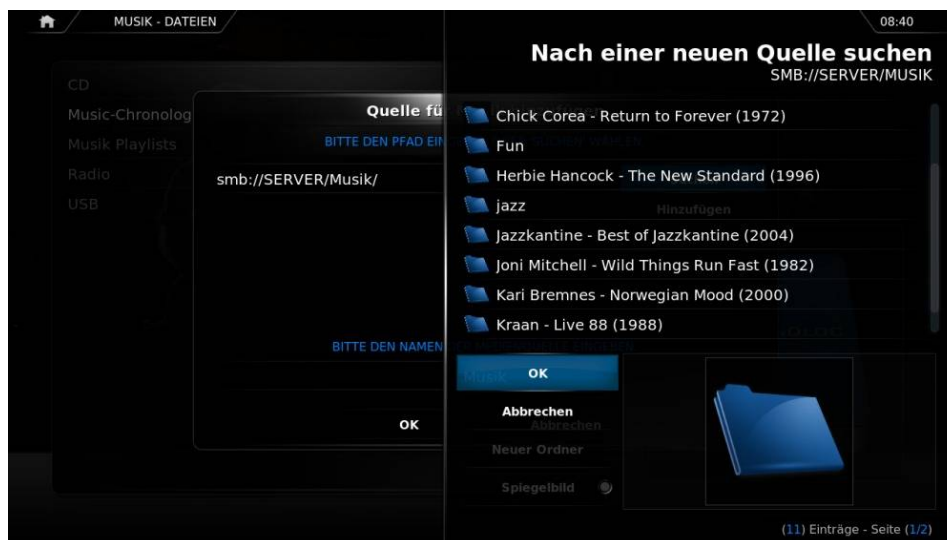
MUSIK - DATEIEN

08:40

Nach einer neuen Quelle suchen
SMB://SERVER/MUSIK

CD
Music-Chronolog
Musik Playlists
Radio
USB

Quelle fü

BITTE DEN PFAD EIN

smb://SERVER/Musik/

BITTE DEN NAMEN

OK

Chick Corea - Return to Forever (1972)
Fun
Herbie Hancock - The New Standard (1996)
jazz
Jazzkantine - Best of Jazzkantine (2004)
Joni Mitchell - Wild Things Run Fast (1982)
Kari Bremnes - Norwegian Mood (2000)
Kraan - Live 88 (1988)

Hinzufügen

OK
Abbrechen
Neuer Ordner
Spiegelbild

(11) Einträge - Seite (1/2)